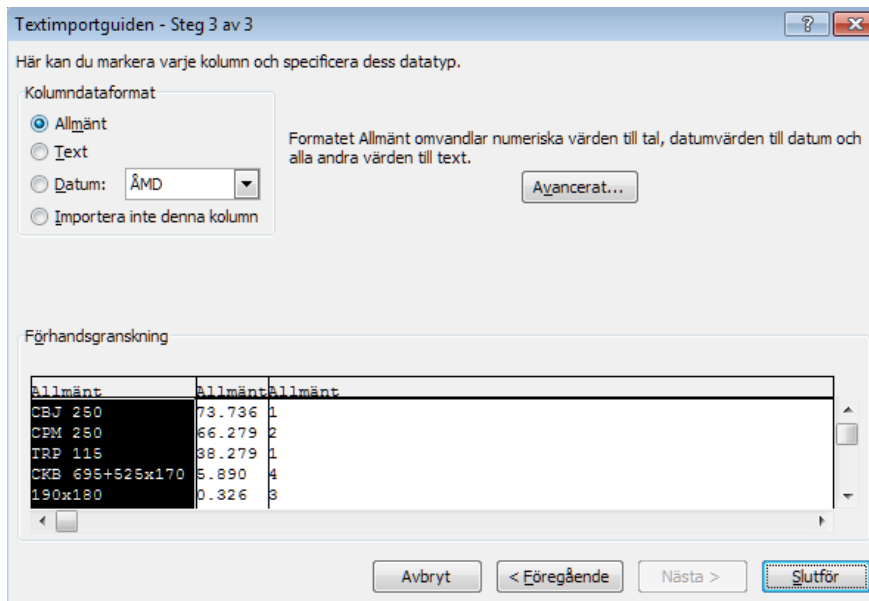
Textimportguiden - Steg 3 av 3

?

Här kan du markera varje kolumn och specificera dess datatyp.

Kolumndataformat

Allmänt

Text

Datum: ÅMD

Importera inte denna kolumn

Formatet Allmänt omvandlar numeriska värden till tal, datumvärden till datum och alla andra värden till text.

Avancerat...

Förhandsgranskning

| Allmänt | Allmänt | Allmänt |
|---|---|---|
| CBJ 250 | 73.736 | 1 |
| CPM 250 | 66.279 | 2 |
| TRP 115 | 38.279 | 1 |
| CKB 695+525x170 | 5.890 | 4 |
| 190x180 | 0.326 | 3 |

Avbryt

< Föregående

Nästa >

Slutför